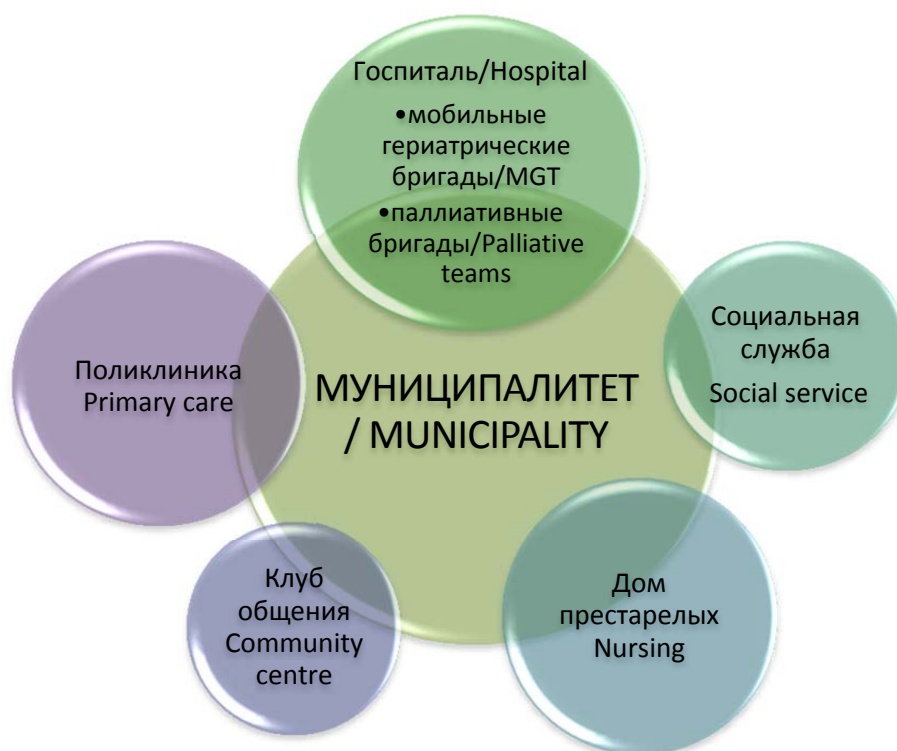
Госпиталь/Hospital
•мобильные гериатрические бригады/MGT
•паллиативные бригады/Palliative teams

Поликлиника
Primary care

МУНИЦИПАЛИТЕТ / MUNICIPALITY

Социальная служба
Social service

Клуб общения
Community centre

Дом престарелых
Nursing